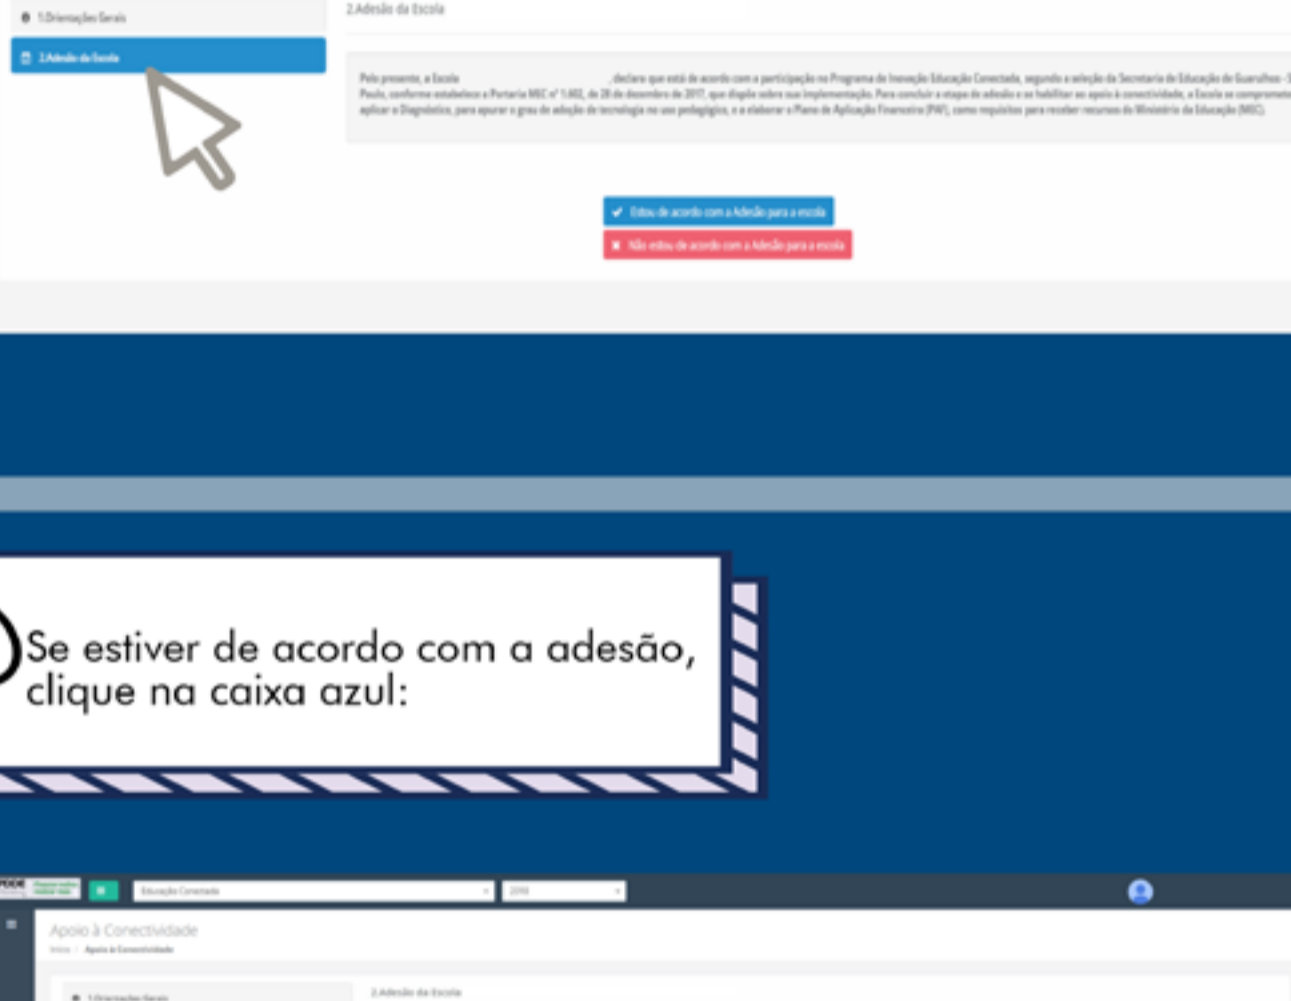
1.Orientações Gerais

2.Adesão da Escola

2.Adesão da Escola

Pelo presente, a Escola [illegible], declara que está de acordo com a participação no Programa de Inovação Educação Conectada, segundo a seleção da Secretaria de Educação de Guarulhos - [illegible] Paulo, conforme estabelece a Portaria MEC nº 1.602, de 28 de dezembro de 2017, que dispõe sobre sua implementação. Para concluir a etapa de adesão e se habilitar ao apoio à conectividade, a Escola se comprometer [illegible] aplicar o Diagnóstico, para apurar o grau de adoção de tecnologia no uso pedagógico, e a elaborar o Plano de Aplicação Financeira (PAF), como requisitos para receber recursos do Ministério da Educação (MEC).

Estou de acordo com a Adesão para a escola

Não estou de acordo com a Adesão para a escola

Se estiver de acordo com a adesão, clique na caixa azul:

PDDE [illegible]

Educação Conectada

2019

Apoio à Conectividade

Início / Apoio à Conectividade

1.Orientações Gerais

2.Adesão da Escola